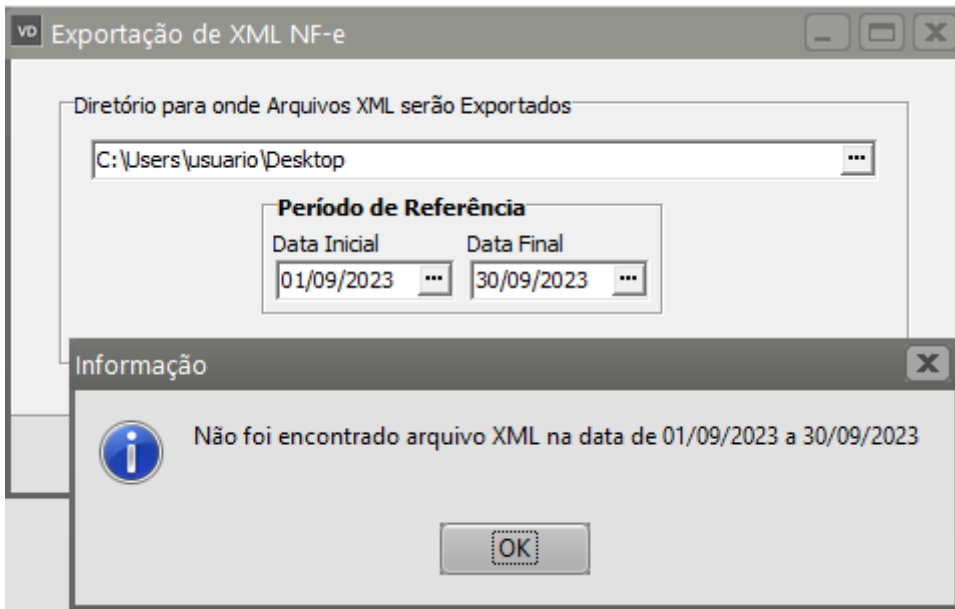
VD Exportação de XML NF-e

Diretório para onde Arquivos XML serão Exportados

C:\Users\usuario\Desktop ...

Período de Referência

Data Inicial ... Data Final

01/09/2023 ... 30/09/2023 ...

Informação

Não foi encontrado arquivo XML na data de 01/09/2023 a 30/09/2023

OK